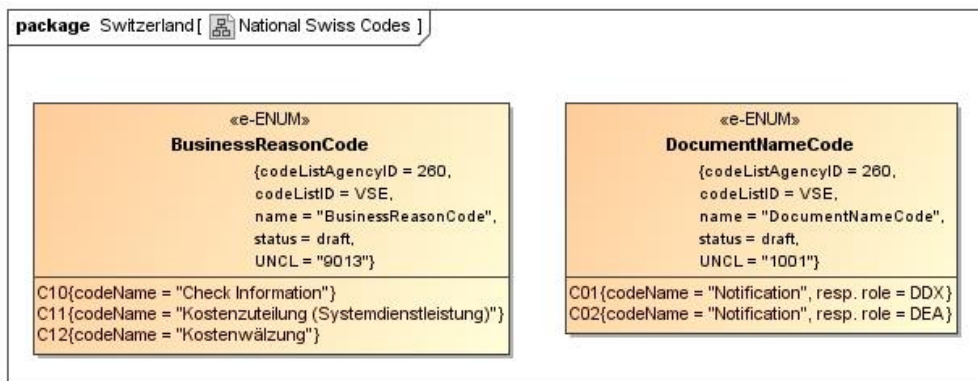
package Switzerland [ National Swiss Codes ]

«e-ENUM»
BusinessReasonCode
{codeListAgencyID = 260,
codeListID = VSE,
name = "BusinessReasonCode",
status = draft,
UNCL = "9013"}

C10{codeName = "Check Information"}
C11{codeName = "Kostenzuteilung (Systemdienstleistung)"}
C12{codeName = "Kostenwälzung"}

«e-ENUM»
DocumentNameCode
{codeListAgencyID = 260,
codeListID = VSE,
name = "DocumentNameCode",
status = draft,
UNCL = "1001"}

C01{codeName = "Notification", resp. role = DDX}
C02{codeName = "Notification", resp. role = DEA}